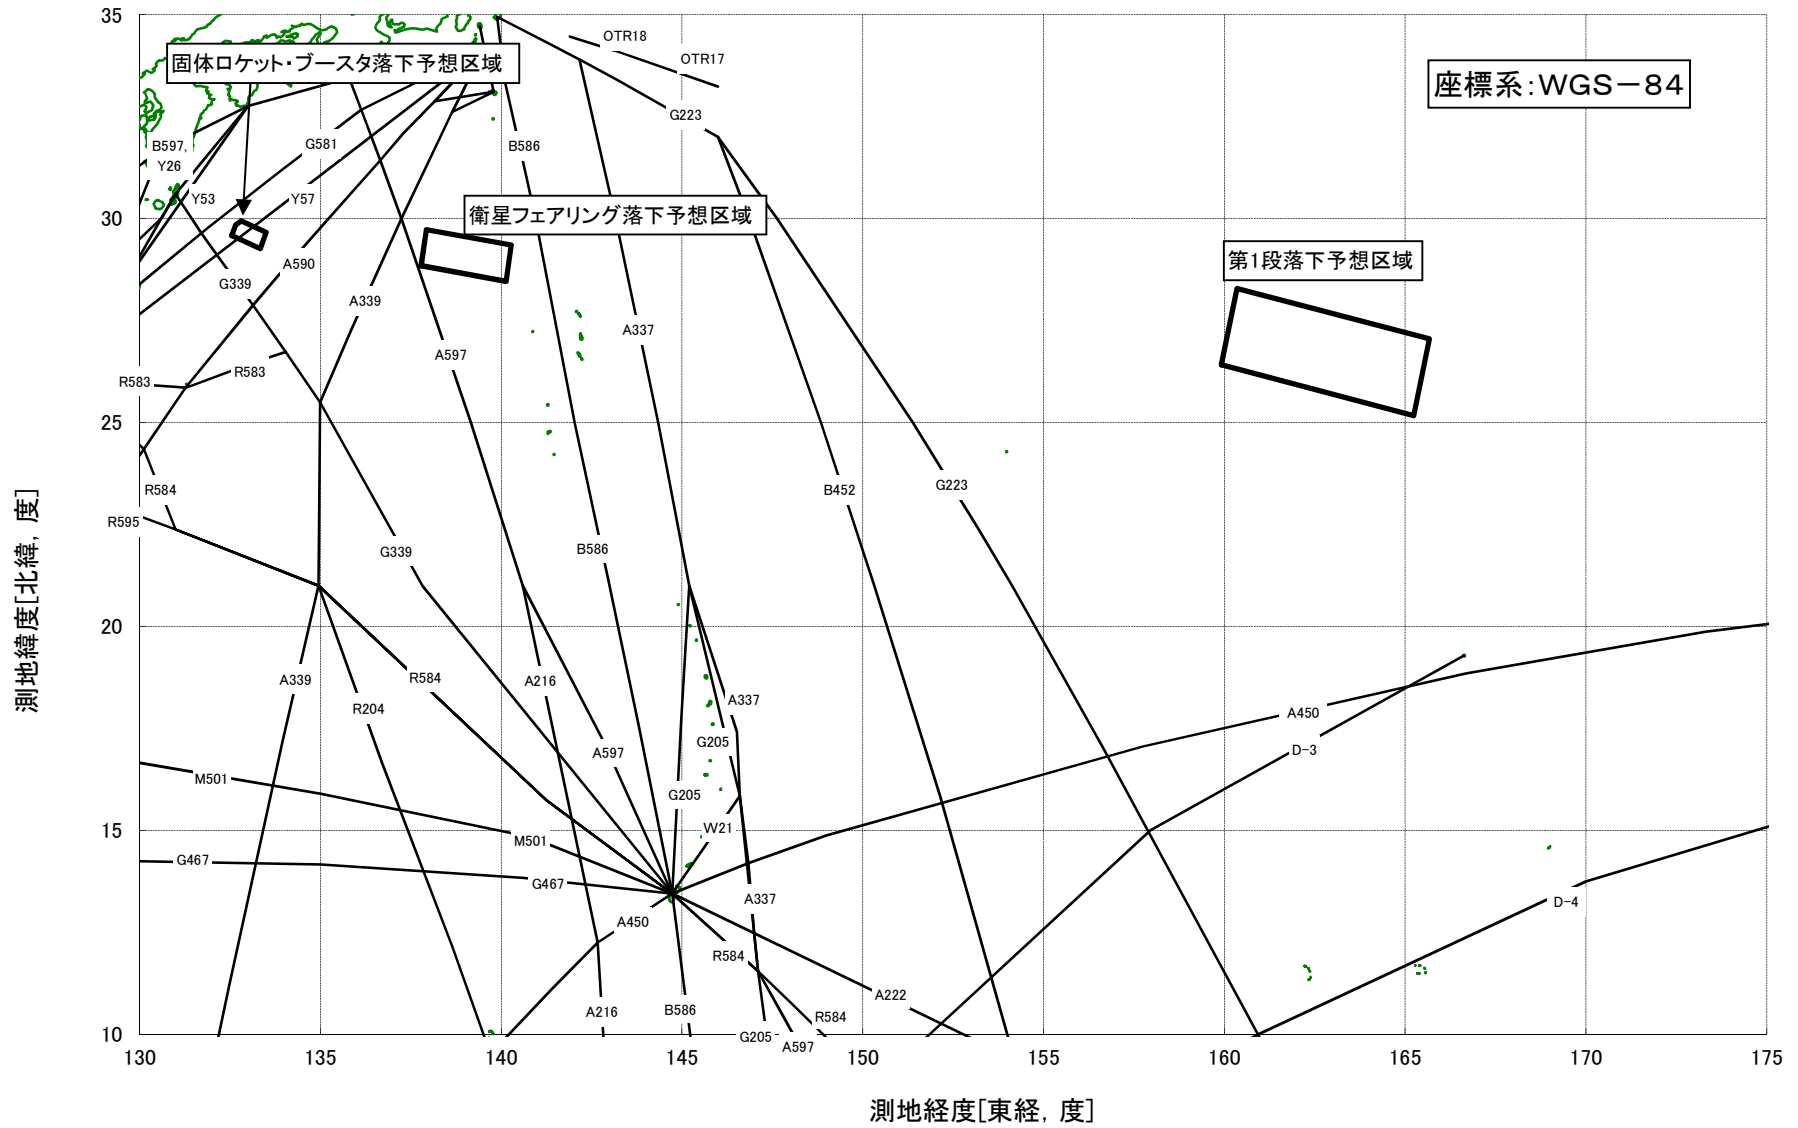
固体ロケット・ブースタ落下予想区域

座標系:WGS−84

衛星フェアリング落下予想区域

第1段落下予想区域

OTR18
OTR17
G223
B586
G581
B597, Y26
Y53
Y57
G339
A590
A339
A597
A337
R583
R583
R584
R595
B452
G223
G339
B586
A339
R584
R204
A216
A337
A597
G205
G205
W21
M501
M501
G467
G467
A337
A450
A450
D-3
D-4
R584
A222
A216
B586
R584
G205
A597

35
30
25
20
15
10

130
135
140
145
150
155
160
165
170
175

測地緯度[北緯, 度]

測地経度[東経, 度]